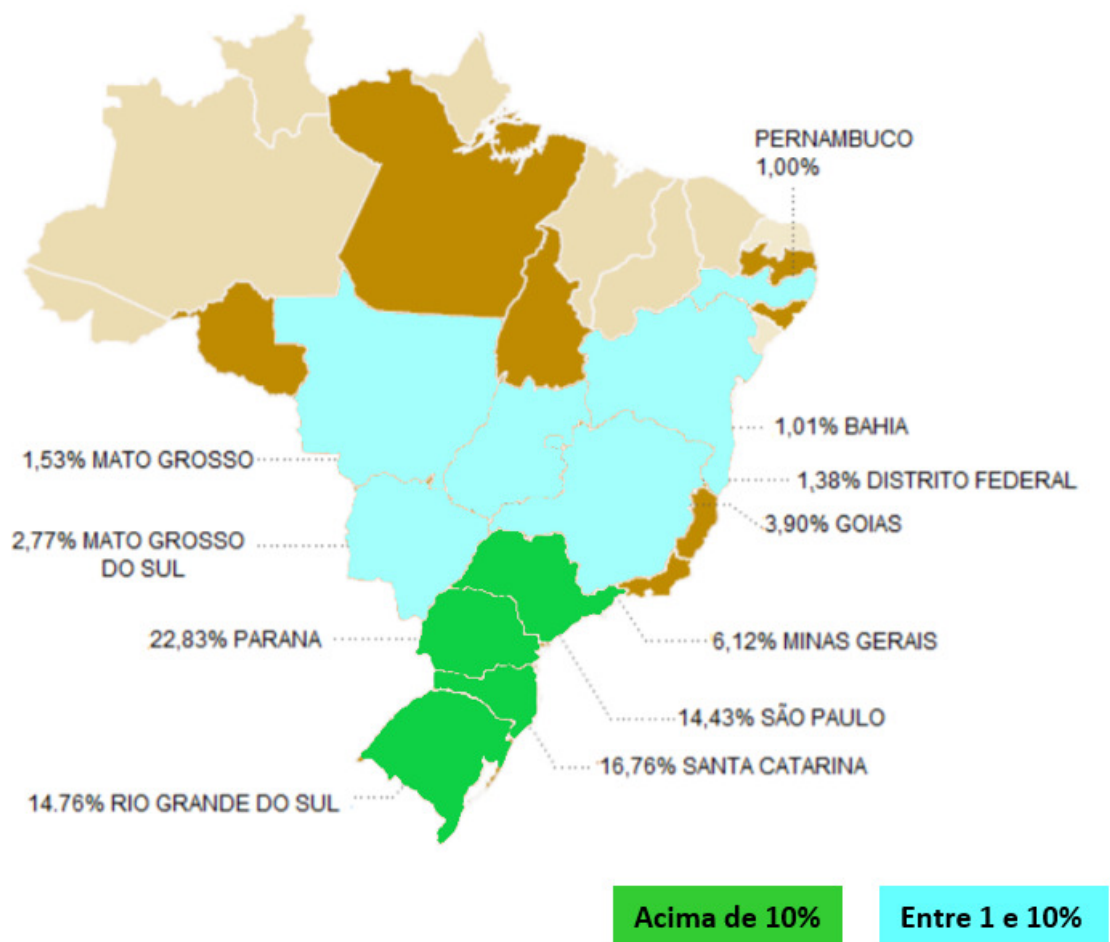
PERNAMBUCO
1,00%

1,01% BAHIA

1,53% MATO GROSSO

1,38% DISTRITO FEDERAL

3,90% GOIAS

2,77% MATO GROSSO DO SUL

22,83% PARANA

6,12% MINAS GERAIS

14,43% SÃO PAULO

16,76% SANTA CATARINA

14.76% RIO GRANDE DO SUL

Acima de 10%

Entre 1 e 10%